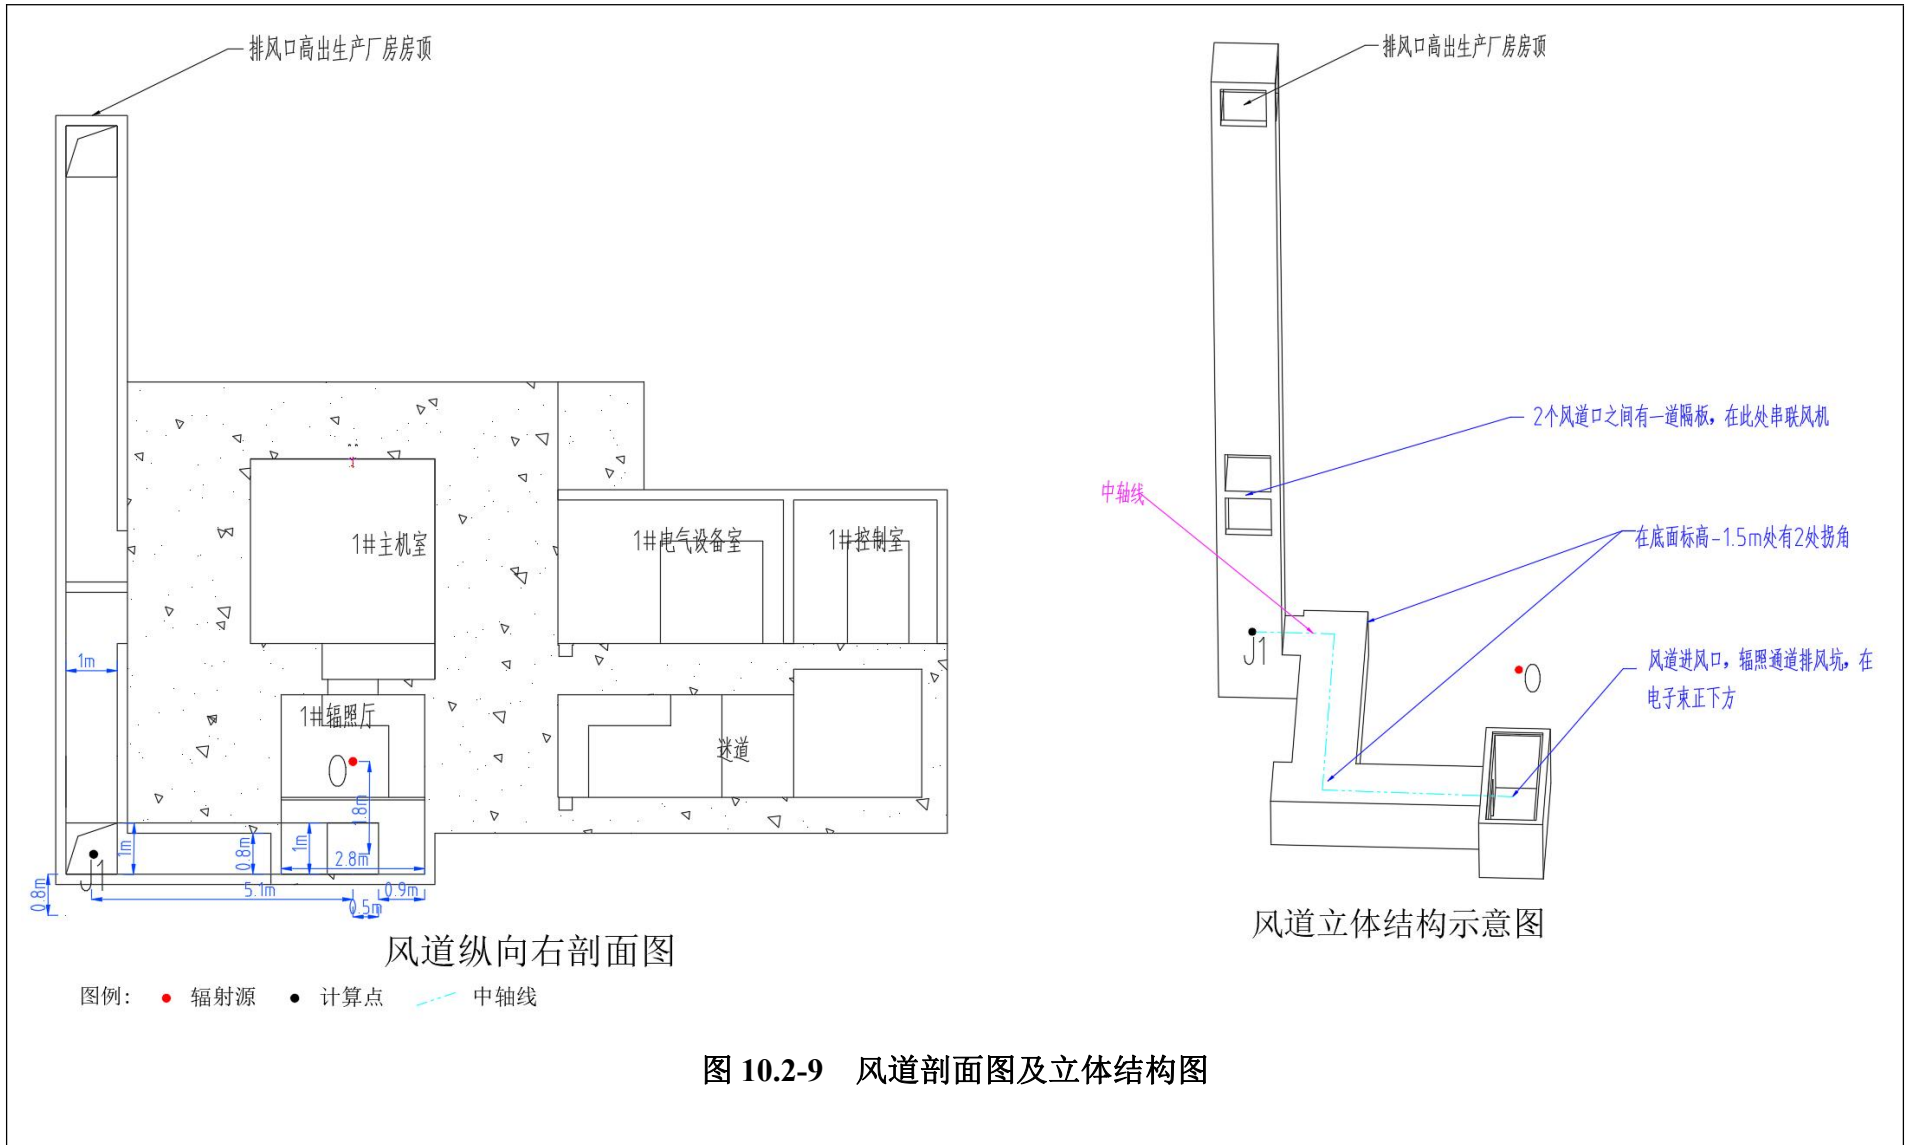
排风口高出生产厂房房顶

1#主机室

1#电气设备室

1#控制室

1#辐照厅

迷道

1m

1.8m

1m

0.8m

1m

2.8m

0.8m

5.1m

0.5m

0.9m

J1

O

风道纵向右剖面图

图例： ● 辐射源 ● 计算点 中轴线

排风口高出生产厂房房顶

2个风道口之间有一道隔板，在此处串联风机

中轴线

在底面标高-1.5m处有2处拐角

J1

O

风道进风口，辐照通道排风坑，在电子束正下方

风道立体结构示意图

图 10.2-9 风道剖面图及立体结构图